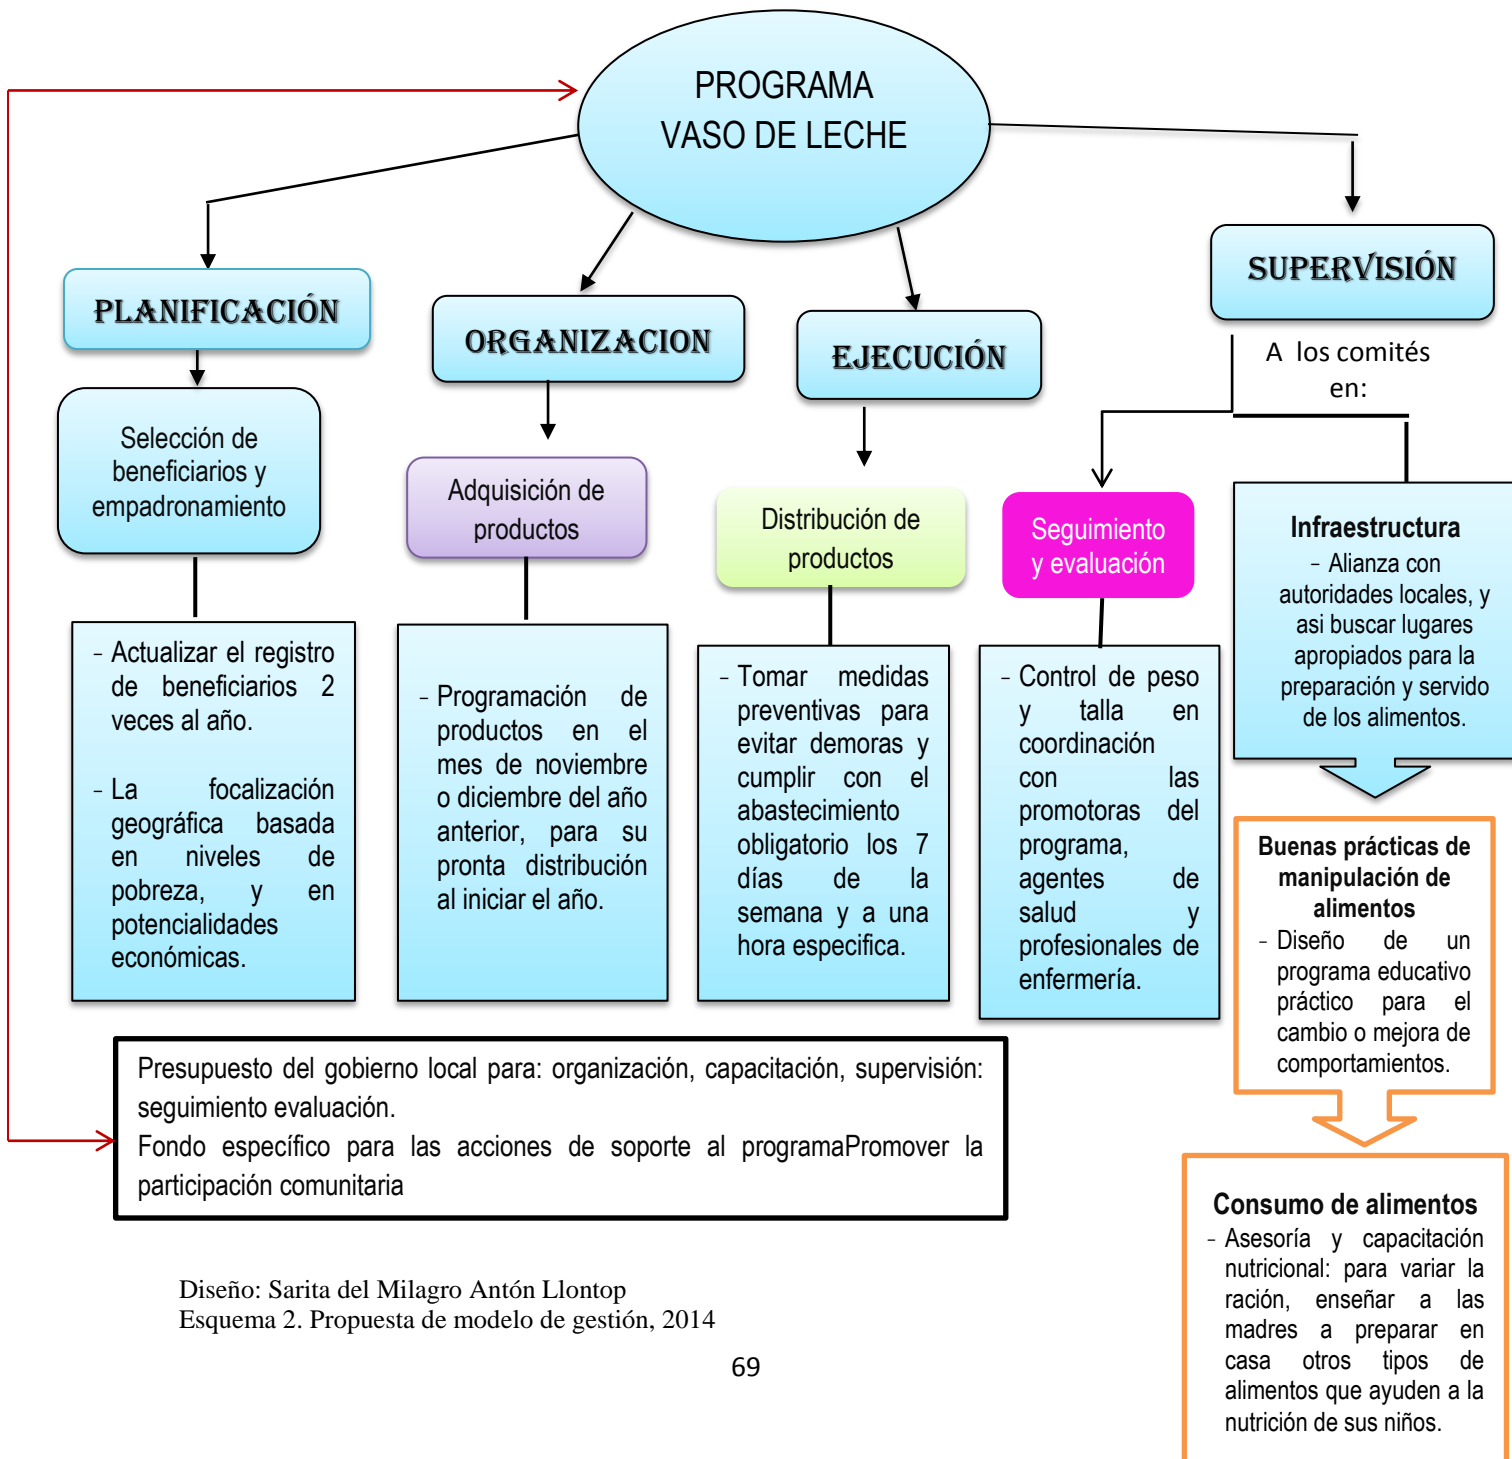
PROGRAMA VASO DE LECHE

PLANIFICACIÓN

Selección de beneficiarios y empadronamiento

- Actualizar el registro de beneficiarios 2 veces al año.

- La focalización geográfica basada en niveles de pobreza, y en potencialidades económicas.

ORGANIZACION

Adquisición de productos

- Programación de productos en el mes de noviembre o diciembre del año anterior, para su pronta distribución al iniciar el año.

EJECUCIÓN

Distribución de productos

- Tomar medidas preventivas para evitar demoras y cumplir con el abastecimiento obligatorio los 7 días de la semana y a una hora especifica.

SUPERVISIÓN

A los comités en:

Seguimiento y evaluación

- Control de peso y talla en coordinación con las promotoras del programa, agentes de salud y profesionales de enfermería.

Infraestructura

- Alianza con autoridades locales, y asi buscar lugares apropiados para la preparación y servido de los alimentos.

Buenas prácticas de manipulación de alimentos

- Diseño de un programa educativo práctico para el cambio o mejora de comportamientos.

Consumo de alimentos

- Asesoría y capacitación nutricional: para variar la ración, enseñar a las madres a preparar en casa otros tipos de alimentos que ayuden a la nutrición de sus niños.

Presupuesto del gobierno local para: organización, capacitación, supervisión: seguimiento evaluación.
Fondo específico para las acciones de soporte al programaPromover la participación comunitaria

Diseño: Sarita del Milagro Antón Llontop
Esquema 2. Propuesta de modelo de gestión, 2014

69